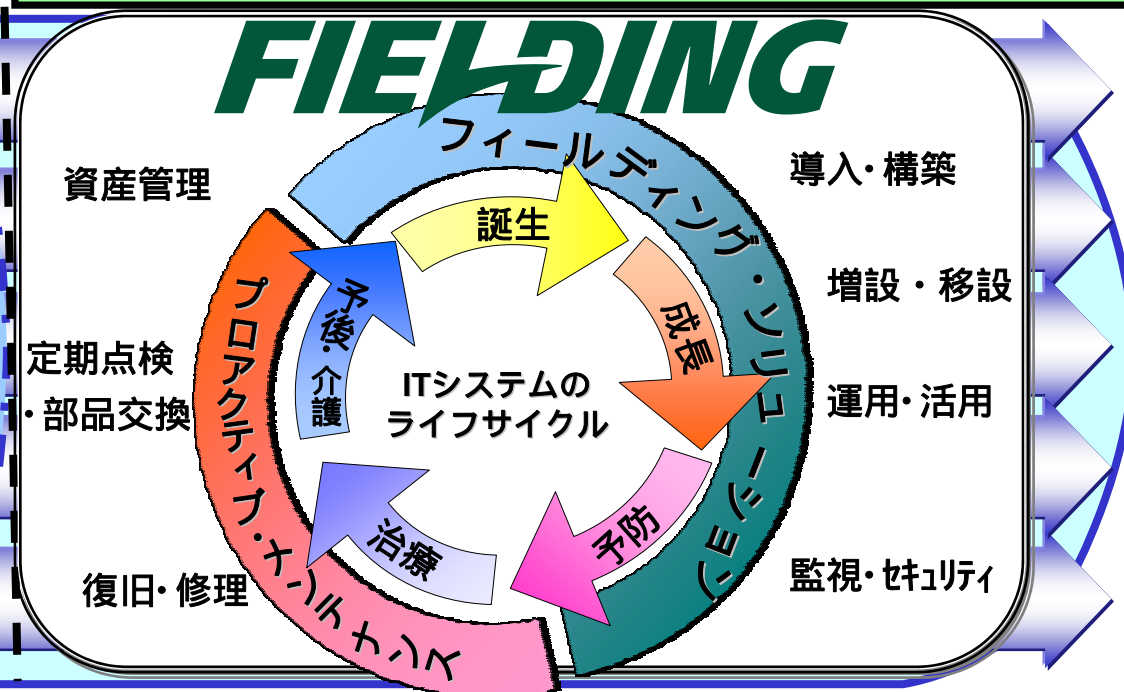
FIELDING

資産管理

導入・構築

フィールディング・ソリューション

誕生

増設・移設

プロアクティブ・メンテナンス

予後・介護

成長

定期点検
・部品交換

ITシステムの
ライフサイクル

運用・活用

治療

予防

復旧・修理

監視・セキュリティ